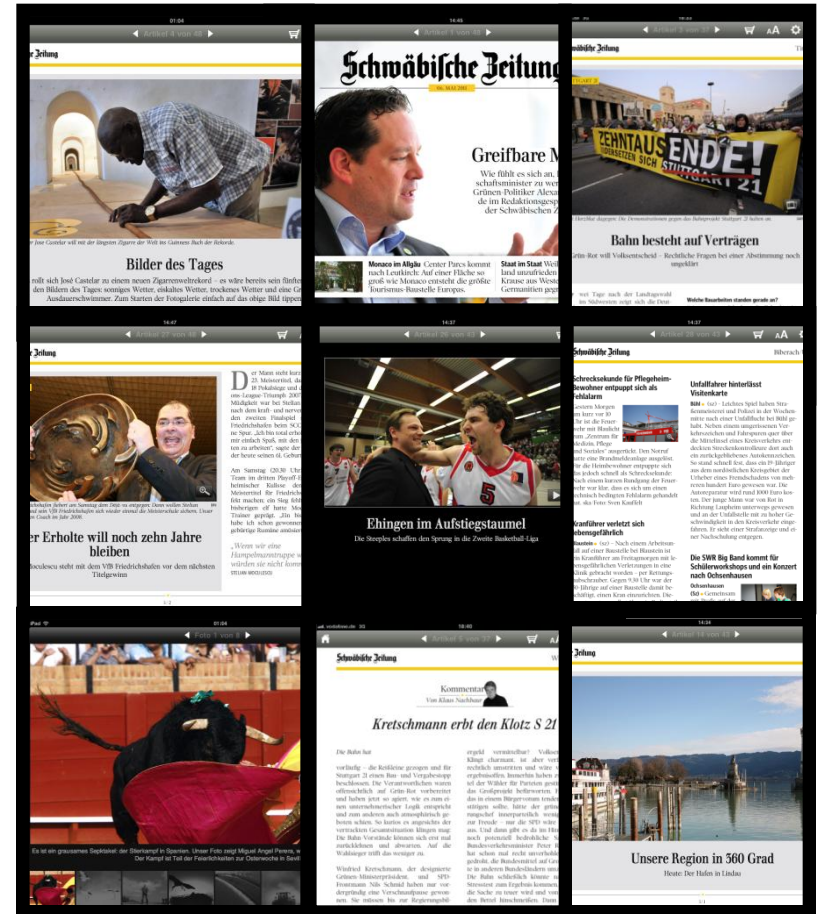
01:04
Artikel 4 von 48

Zeitung

fer José Castelar mit der längsten Zigarre der Welt ins Guinness Buch der Rekorde.

Bilder des Tages

rollt sich José Castelar zu einem neuen Zigarrenweltrekord – es wäre bereits sein fünfter. In den Bildern des Tages sonniges Wetter, eiskaltes Wetter, trockenes Wetter und eine Ausdauerschwimmer. Zum Starten der Fotogalerie einfach auf das obige Bild tippen.

14:45
Artikel 1 von 65

Schwäbische Zeitung

06. MAI 2011

Greifbare M

Wie fühlt es sich an, schaftsminister zu werden Grünen-Politiker Alexa de im Redaktionsgesp der Schwäbischen Z

Monaco im Allgäu Center Parcs kommt nach Leutkirch: Auf einer Fläche so groß wie Monaco entsteht die größte Tourismus-Baustelle Europas.

Staat im Staat Weil land unzufrieden Krause aus Weste Gemeinden gep

Artikel 5 von 37

ZEHNTAUSENDE! STUTTGART 21

Bahn besteht auf Verträgen

Grün-Rot will Volksentscheid · Rechtliche Fragen bei einer Abstimmung noch ungeklärt

Welche Bauarbeiten standen gerade an?

14:47
Artikel 27 von 46

Zeitung

Der Mann steht kurz 23. Meistertitel, da 18 Pokalsiege und ga ons-League-Triumph 2007 Mildigkeit war bei Stefan nach dem kraft- und nerven den zweiten Finalspiel Friedrichshafen beim SCC ne Spur. „Ich bin total erle mit einfach Spaß, mit den zu arbeiten“, sagte der der heute seinen 61. Geburt

Am Samstag (20.30 Uhr Team im dritten Playoff-F heimischer Kulisse der Meistertitel für Friedrich fehlt machen, ein Sieg fehlt bisherigen elf Jahre Mo Trainer geprägt. „Ein hi habe ich schon gewonnen geläufige Routine anzusehen

„Wenn wir eine Hampelmanntruppe w würden sie nicht komm

er Erholte will noch zehn Jahre bleiben

Moculescu steht mit dem VfB Friedrichshafen vor dem nächsten Titelgewinn

14:37
Artikel 26 von 43

Ehingen im Aufstiegstaumel

Die Steeples schaffen den Sprung in die Zweite Basketball-Liga

14:37
Artikel 38 von 55

Schwäbische Zeitung

Biberach

Schrecksekunde für Pflegeheim-Bewohner entpuppt sich als Fehlalarm

Kranführer verletzt sich lebensgefährlich

Unfallfahrer hinterlässt Visitenkarte

Die SWR Big Band kommt für Schülerworkshops und ein Konzert nach Ochsenhausen

01:04
Foto 1 von 6

Es ist ein grausames Spektakel: der Stierkampf in Spanien. Unser Foto zeigt Miguel Angel Perera, w Der Kampf ist Teil der Feierlichkeiten zur Osterwoche in Sevill

18:40
Artikel 8 von 37

Schwäbische Zeitung

Kommentar
Von Klaus Nachbaur

Kretschmann erbt den Klotz S 21

Die Bahn hat

Winfried Kretschmann, der designierte Grünen-Ministerpräsident, und SPD-Frontmann Nils Schmid haben nur vordergründig eine Verschnaufpause gewonnen.

14:34
Artikel 14 von 43

Zeitung

Unsere Region in 360 Grad

Heute: Der Hafen in Lindau